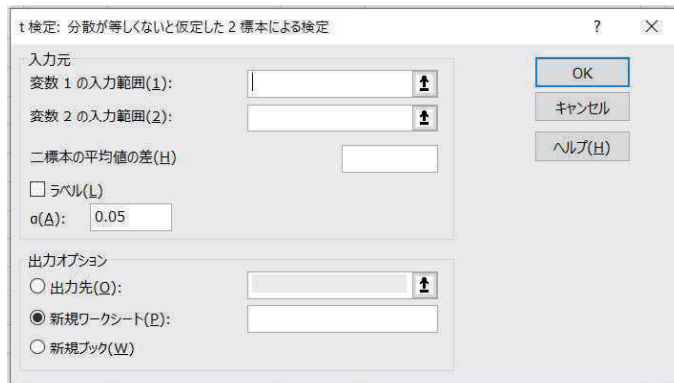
t 検定: 分散が等しくないと仮定した 2 標本による検定

?

×

入力元

変数 1 の入力範囲(1):

変数 2 の入力範囲(2):

二標本の平均値の差(H)

☐ ラベル(L)

α(A): 0.05

OK

キャンセル

ヘルプ(H)

出力オプション

○ 出力先(O):

◉ 新規ワークシート(P):

○ 新規ブック(W)